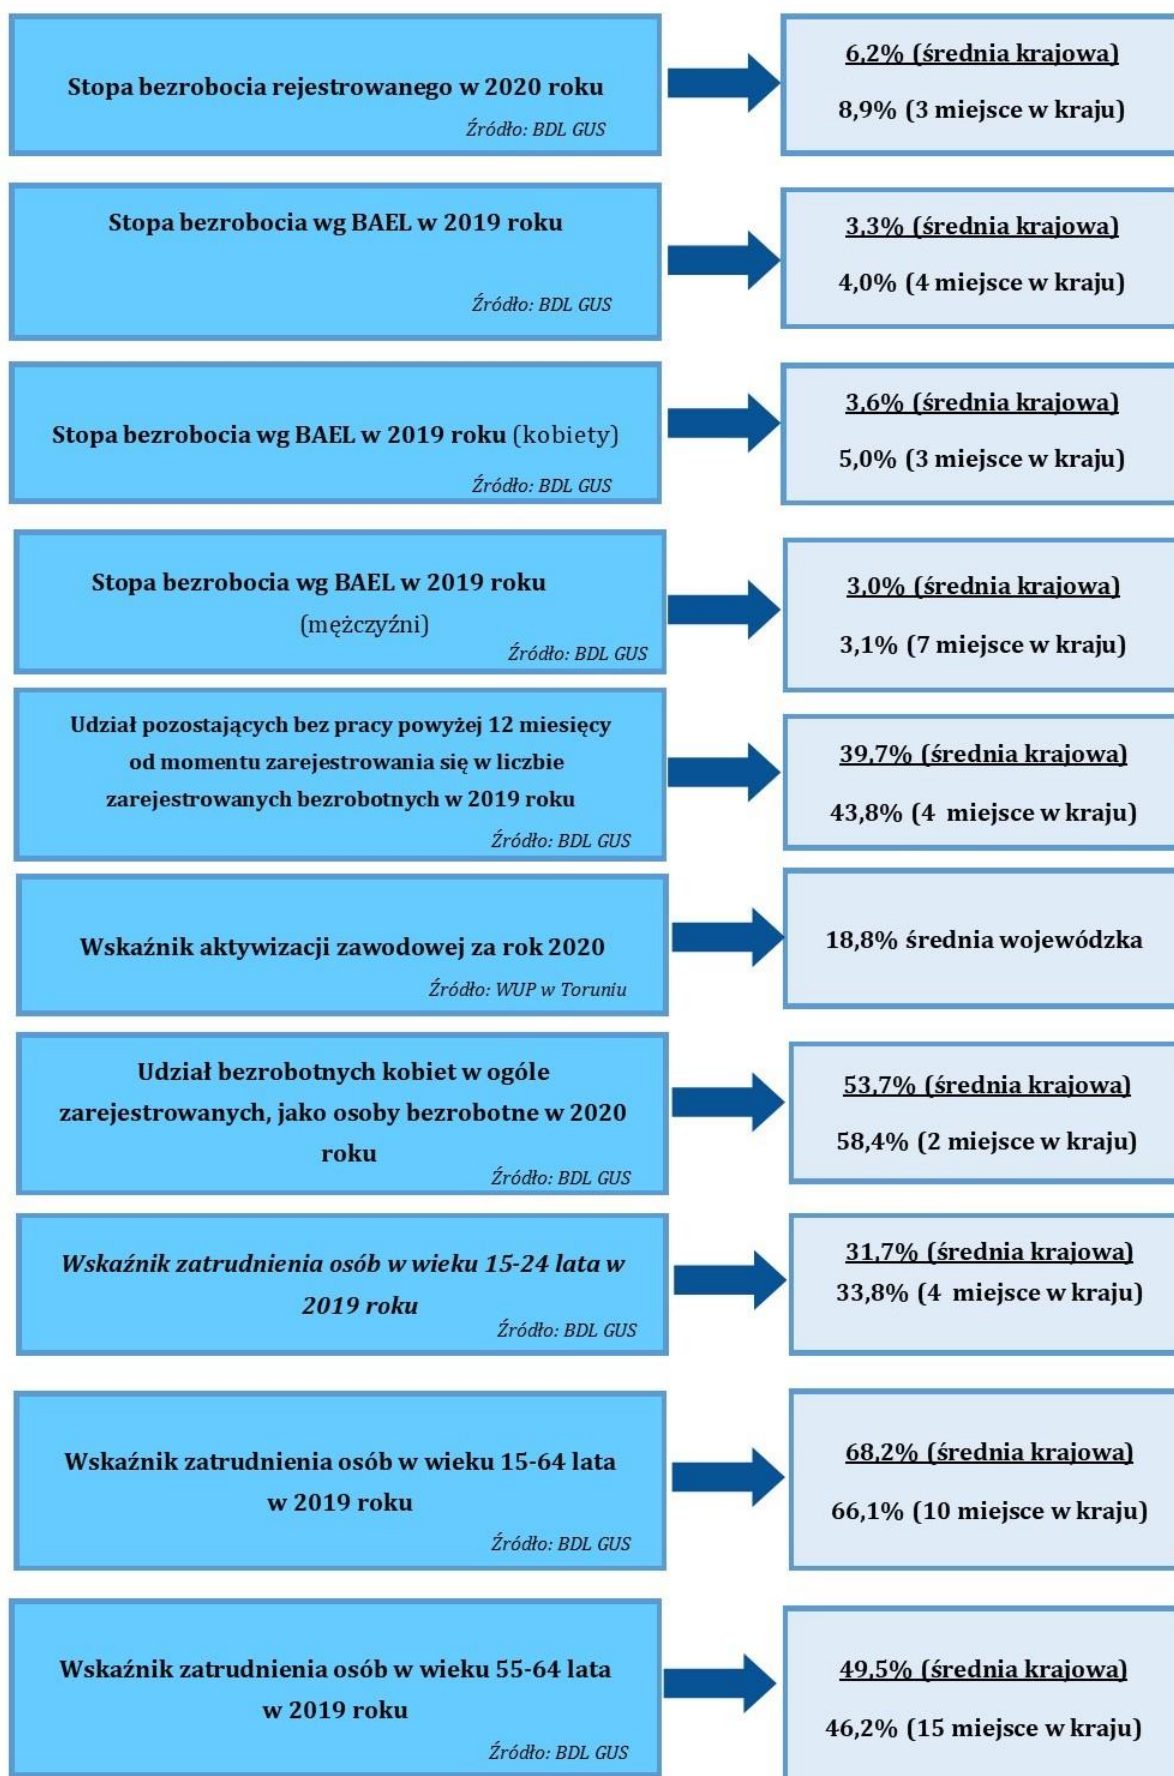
Stopa bezrobocia rejestrowanego w 2020 roku
Źródło: BDL GUS

6,2% (średnia krajowa)
8,9% (3 miejsce w kraju)

Stopa bezrobocia wg BAEL w 2019 roku
Źródło: BDL GUS

3,3% (średnia krajowa)
4,0% (4 miejsce w kraju)

Stopa bezrobocia wg BAEL w 2019 roku (kobiety)
Źródło: BDL GUS

3,6% (średnia krajowa)
5,0% (3 miejsce w kraju)

Stopa bezrobocia wg BAEL w 2019 roku (mężczyźni)
Źródło: BDL GUS

3,0% (średnia krajowa)
3,1% (7 miejsce w kraju)

Udział pozostających bez pracy powyżej 12 miesięcy od momentu zarejestrowania się w liczbie zarejestrowanych bezrobotnych w 2019 roku
Źródło: BDL GUS

39,7% (średnia krajowa)
43,8% (4 miejsce w kraju)

Wskaźnik aktywizacji zawodowej za rok 2020
Źródło: WUP w Toruniu

18,8% średnia wojewódzka

Udział bezrobotnych kobiet w ogóle zarejestrowanych, jako osoby bezrobotne w 2020 roku
Źródło: BDL GUS

53,7% (średnia krajowa)
58,4% (2 miejsce w kraju)

Wskaźnik zatrudnienia osób w wieku 15-24 lata w 2019 roku
Źródło: BDL GUS

31,7% (średnia krajowa)
33,8% (4 miejsce w kraju)

Wskaźnik zatrudnienia osób w wieku 15-64 lata w 2019 roku
Źródło: BDL GUS

68,2% (średnia krajowa)
66,1% (10 miejsce w kraju)

Wskaźnik zatrudnienia osób w wieku 55-64 lata w 2019 roku
Źródło: BDL GUS

49,5% (średnia krajowa)
46,2% (15 miejsce w kraju)